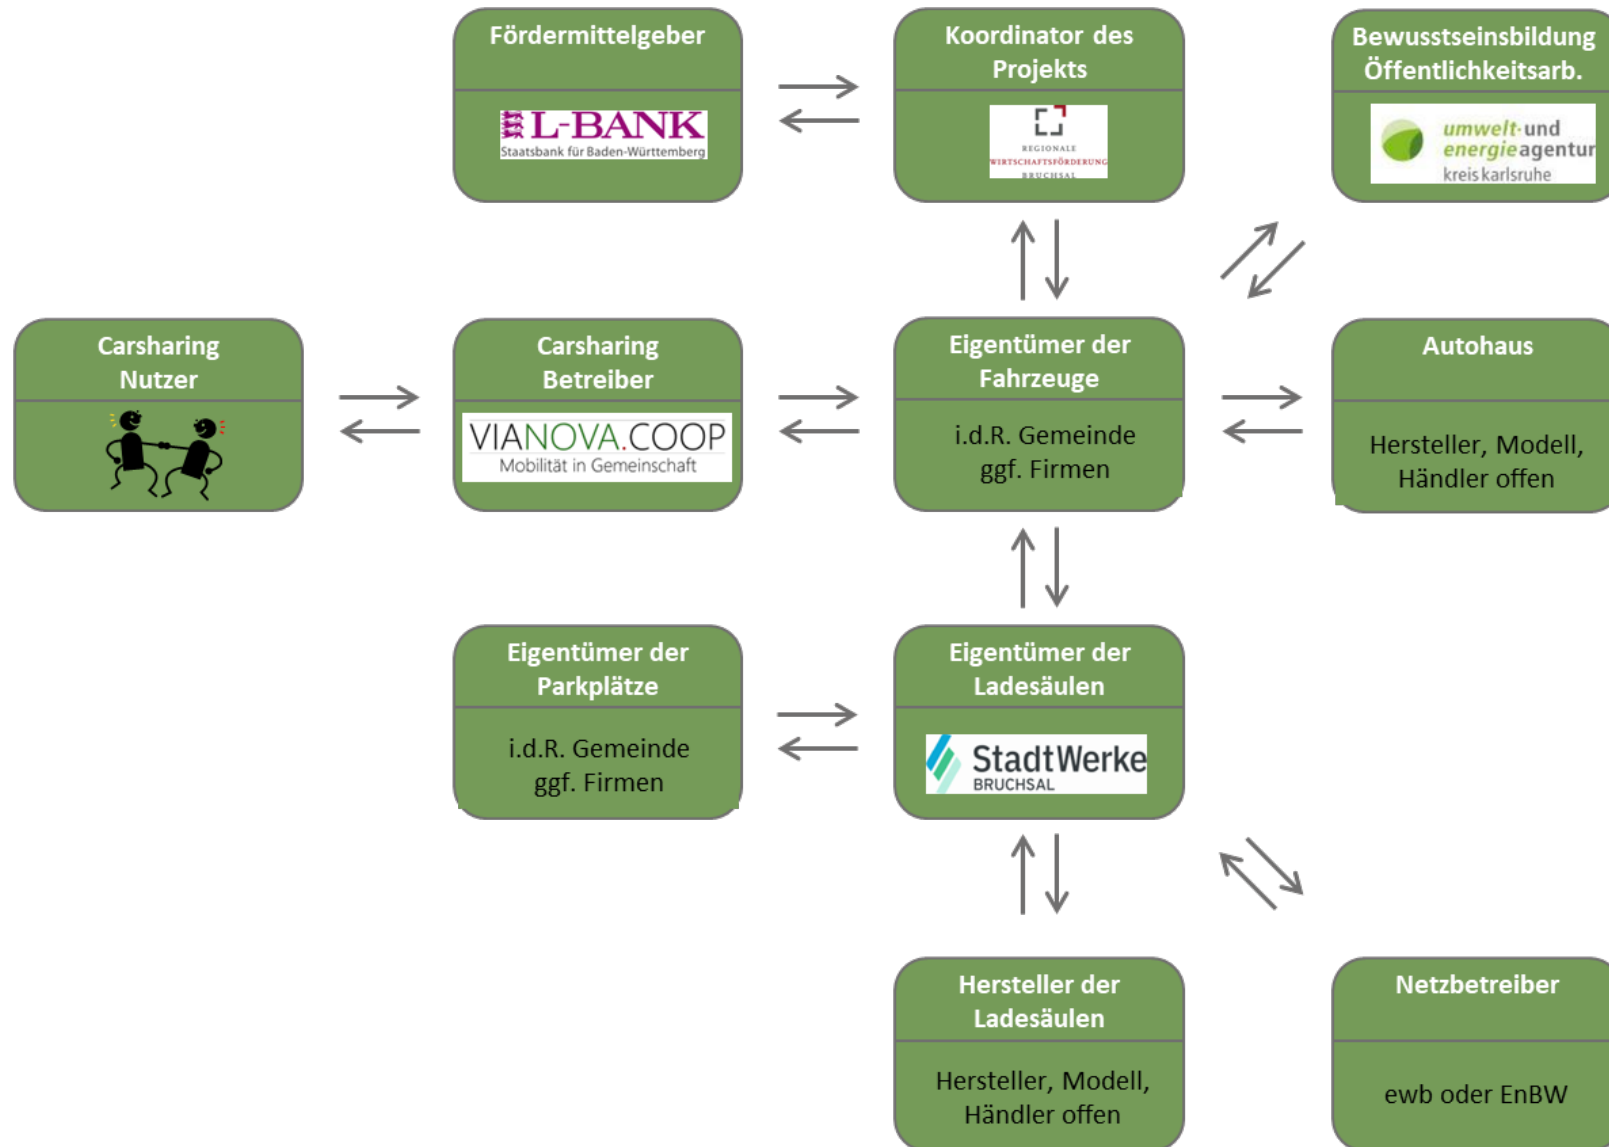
Fördermittelgeber

L-BANK
Staatsbank für Baden-Württemberg

Koordinator des Projekts

REGIONALE WIRTSCHAFTSFÖRDERUNG BRUCHSAL

Bewusstseinsbildung Öffentlichkeitsarb.

umwelt- und energieagentur kreis karlsruhe

Carsharing Nutzer

Carsharing Betreiber

VIANOVA.COOP
Mobilität in Gemeinschaft

Eigentümer der Fahrzeuge

i.d.R. Gemeinde ggf. Firmen

Autohaus

Hersteller, Modell, Händler offen

Eigentümer der Parkplätze

i.d.R. Gemeinde ggf. Firmen

Eigentümer der Ladesäulen

StadtWerke BRUCHSAL

Hersteller der Ladesäulen

Hersteller, Modell, Händler offen

Netzbetreiber

ewb oder EnBW